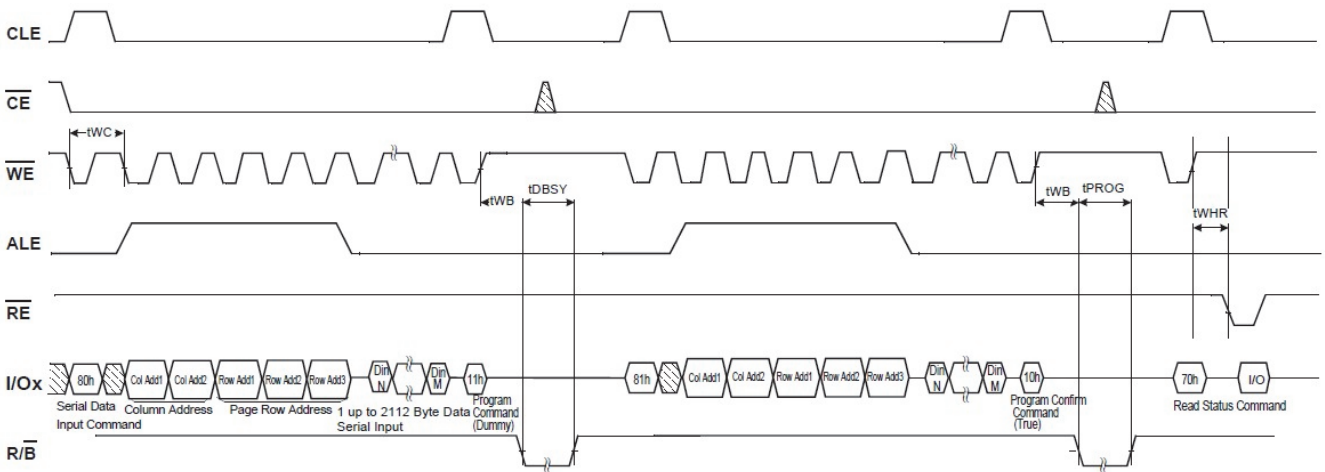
CLE

$\overline{CE}$

tWC

$\overline{WE}$

tWB

tDBSY

tWB

tPROG

tWHR

ALE

$\overline{RE}$

I/Ox

80h

Col Add1

Col Add2

Row Add1

Row Add2

Row Add3

Din N

Din M

11h

81h

Col Add1

Col Add2

Row Add1

Row Add2

Row Add3

Din N

Din M

10h

70h

I/O

Serial Data Input Command

Column Address

Page Row Address

1 up to 2112 Byte Data Serial Input

Program Command (Dummy)

Program Confirm Command (True)

Read Status Command

R/$\overline{B}$